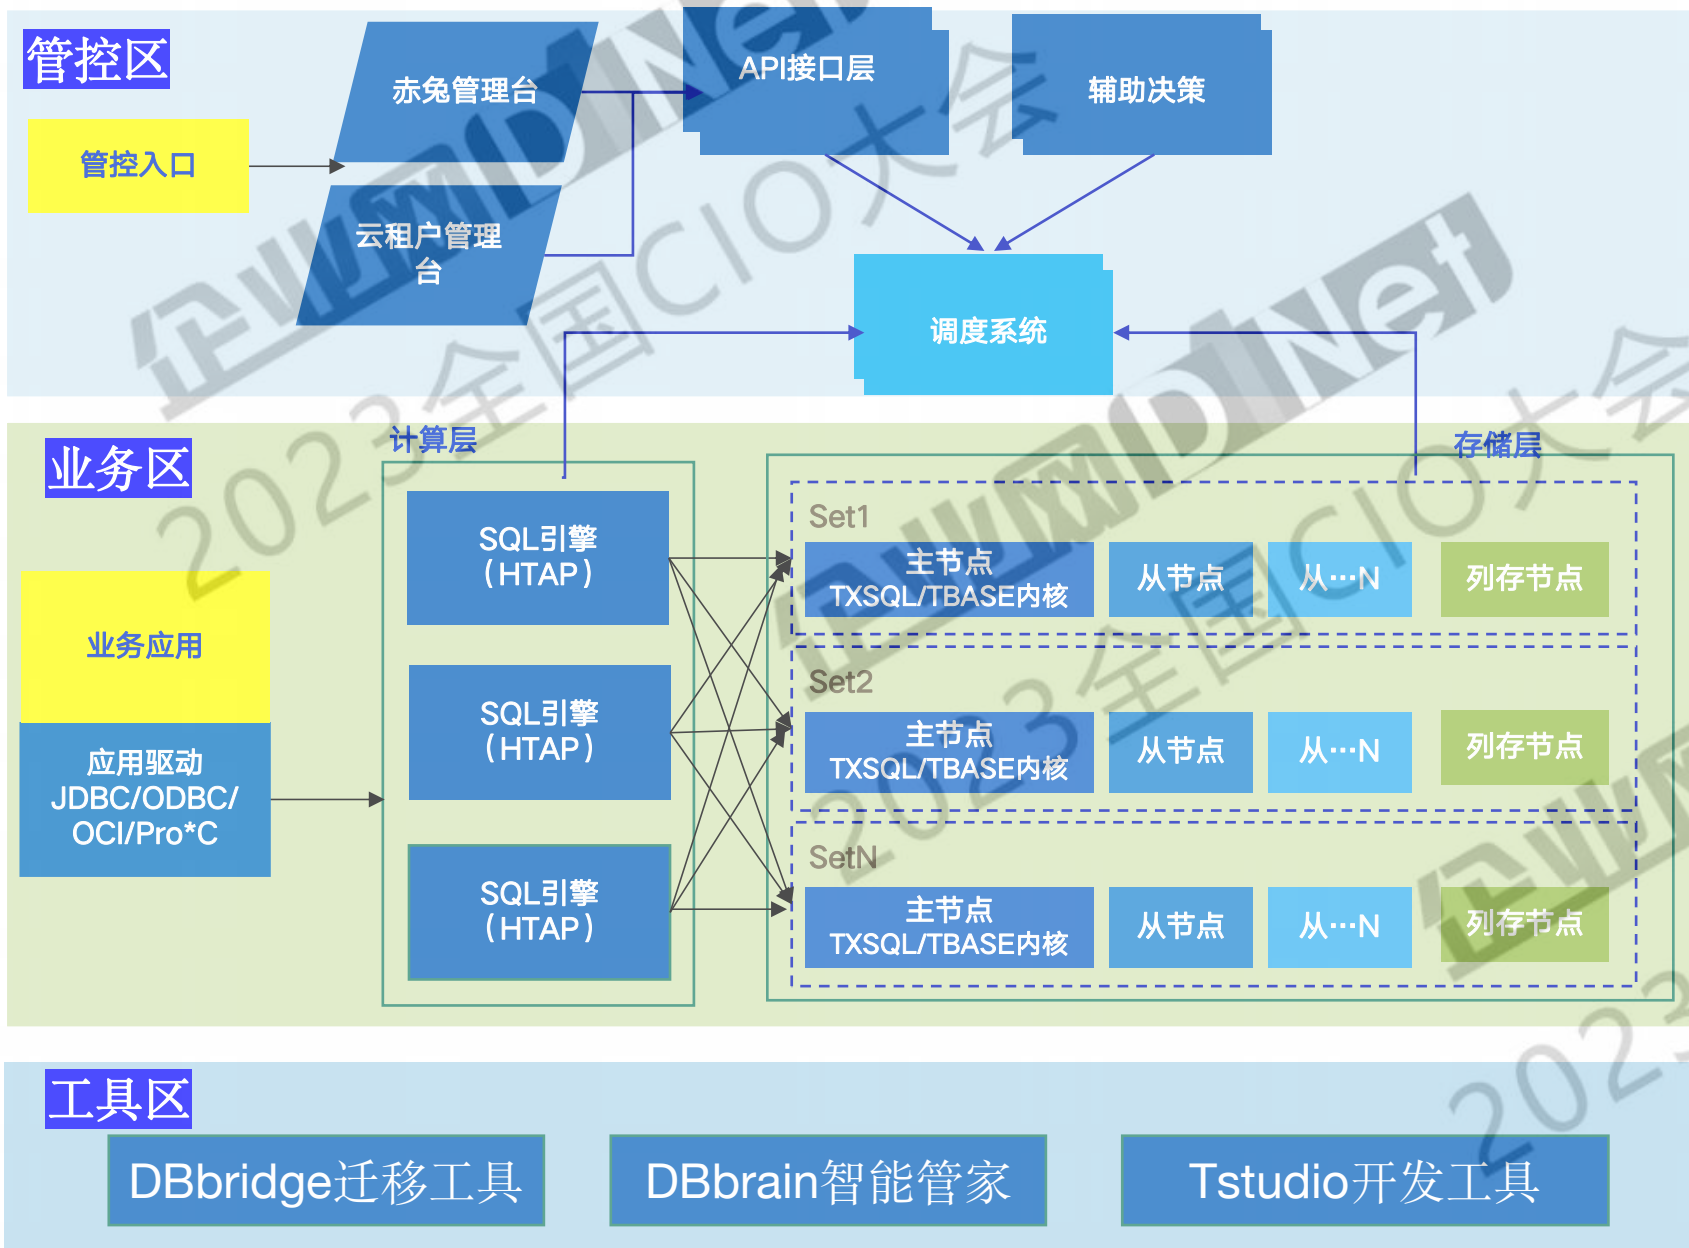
管控区

管控入口

赤兔管理台

云租户管理台

API接口层

辅助决策

调度系统

业务区

计算层

存储层

业务应用

应用驱动
JDBC/ODBC/
OCI/Pro*C

SQL引擎
（HTAP）

SQL引擎
（HTAP）

SQL引擎
（HTAP）

Set1

主节点
TXSQL/TBASE内核

从节点

从…N

列存节点

Set2

主节点
TXSQL/TBASE内核

从节点

从…N

列存节点

SetN

主节点
TXSQL/TBASE内核

从节点

从…N

列存节点

工具区

DBbridge迁移工具

DBbrain智能管家

Tstudio开发工具

企业网D1Net 2023全国CIO大会